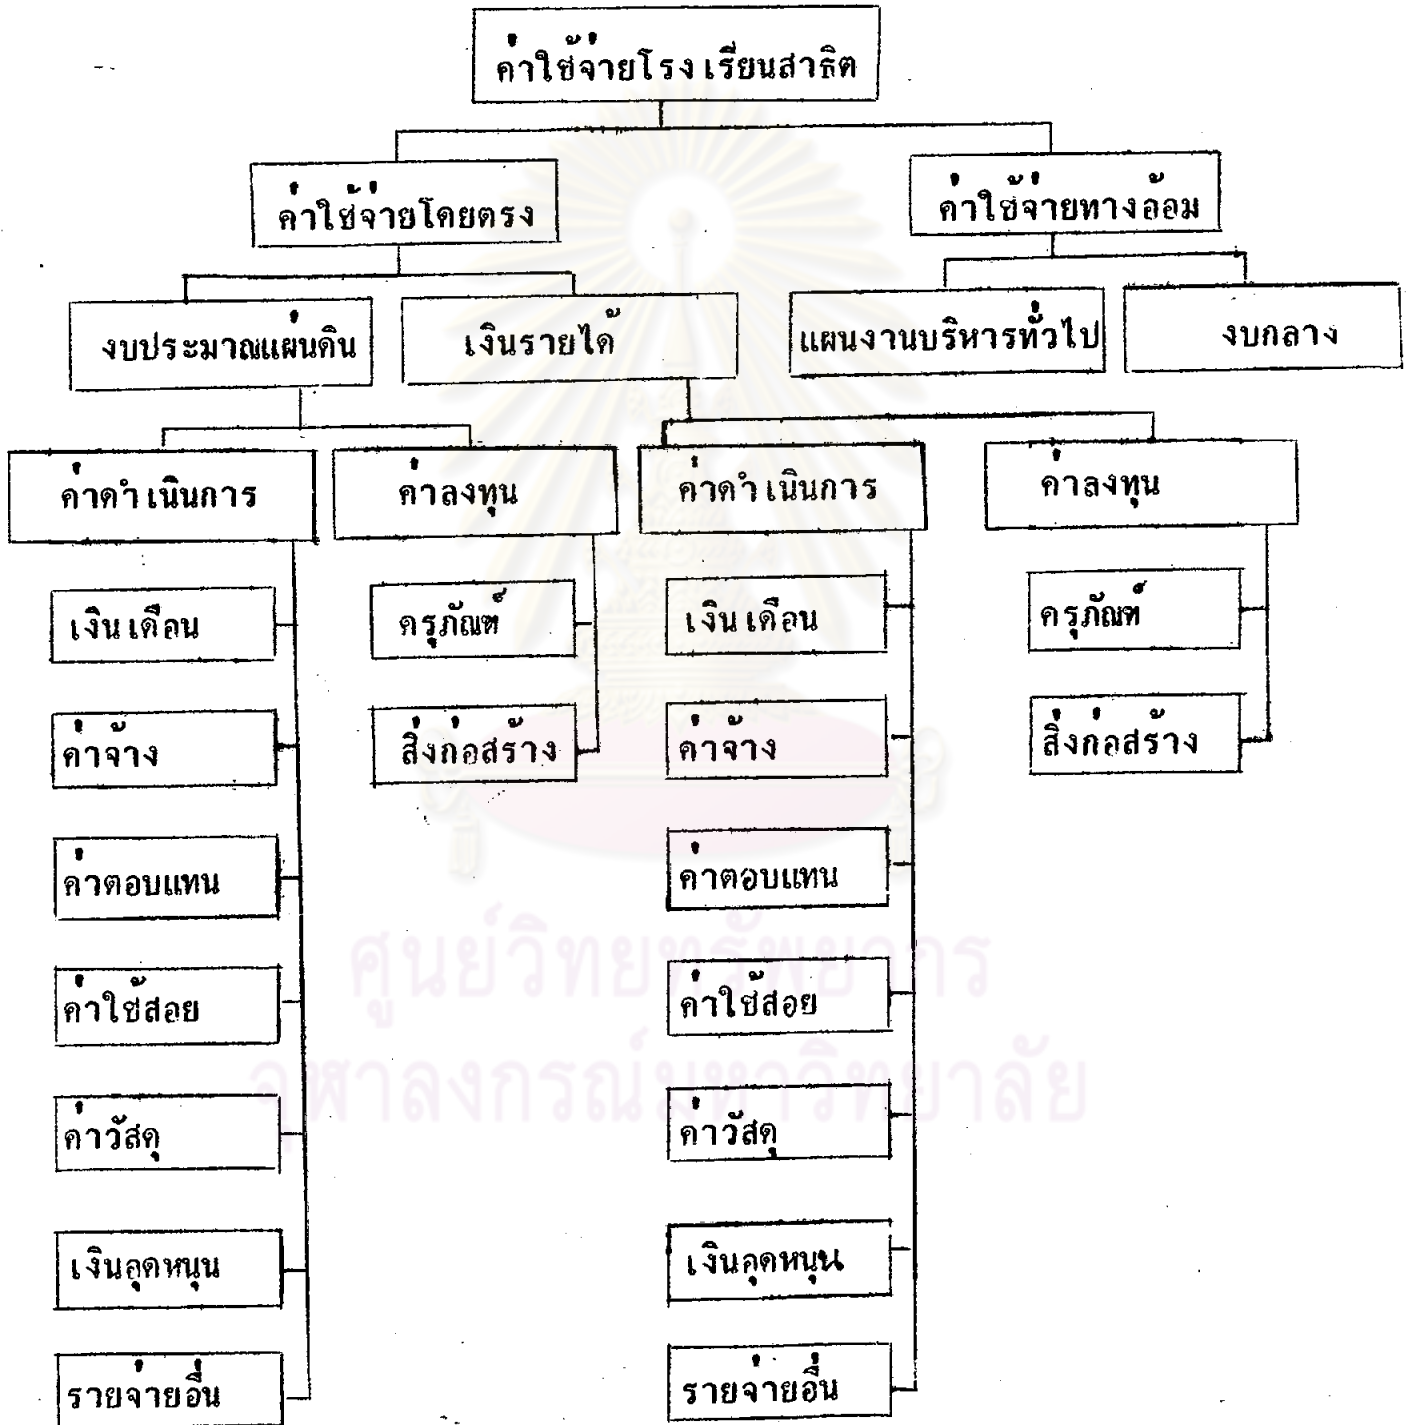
ค่าใช้จ่ายโรงเรียนสาธิต

ค่าใช้จ่ายโดยตรง

ค่าใช้จ่ายทางอ้อม

งบประมาณแผ่นดิน

เงินรายได้

แผนงานบริหารทั่วไป

งบกลาง

ค่าดำเนินการ

ค่าลงทุน

ค่าดำเนินการ

ค่าลงทุน

เงินเดือน

ครุภัณฑ์

เงินเดือน

ครุภัณฑ์

ค่าจ้าง

สิ่งก่อสร้าง

ค่าจ้าง

สิ่งก่อสร้าง

ค่าตอบแทน

ค่าตอบแทน

ค่าใช้สอย

ค่าใช้สอย

ค่าวัสดุ

ค่าวัสดุ

เงินอุดหนุน

เงินอุดหนุน

รายจ่ายอื่น

รายจ่ายอื่น

ศูนย์วิทยทรัพยากร
จุฬาลงกรณ์มหาวิทยาลัย